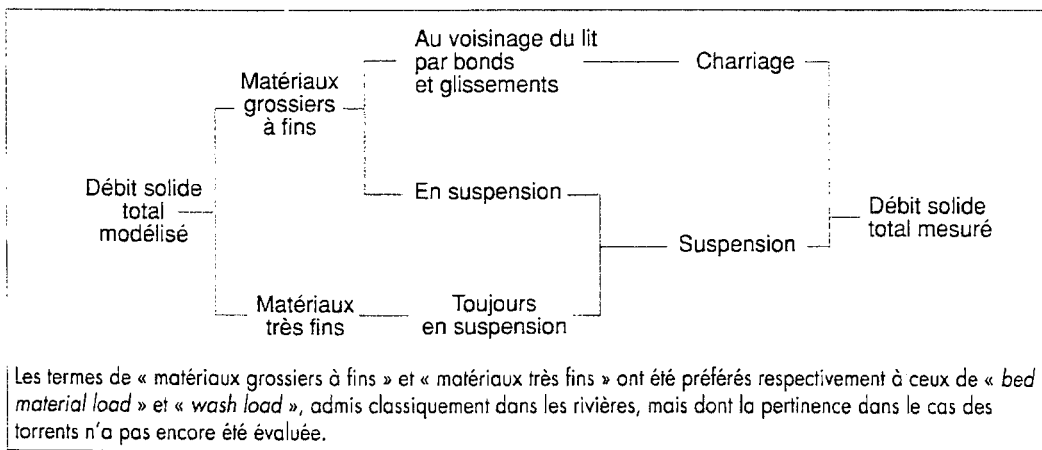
Au voisinage du lit par bonds et glissements

Charriage

Matériaux grossiers à fins

En suspension

Débit solide total modélisé

Débit solide total mesuré

Suspension

Matériaux très fins

Toujours en suspension

Les termes de « matériaux grossiers à fins » et « matériaux très fins » ont été préférés respectivement à ceux de « *bed material load* » et « *wash load* », admis classiquement dans les rivières, mais dont la pertinence dans le cas des torrents n'a pas encore été évaluée.